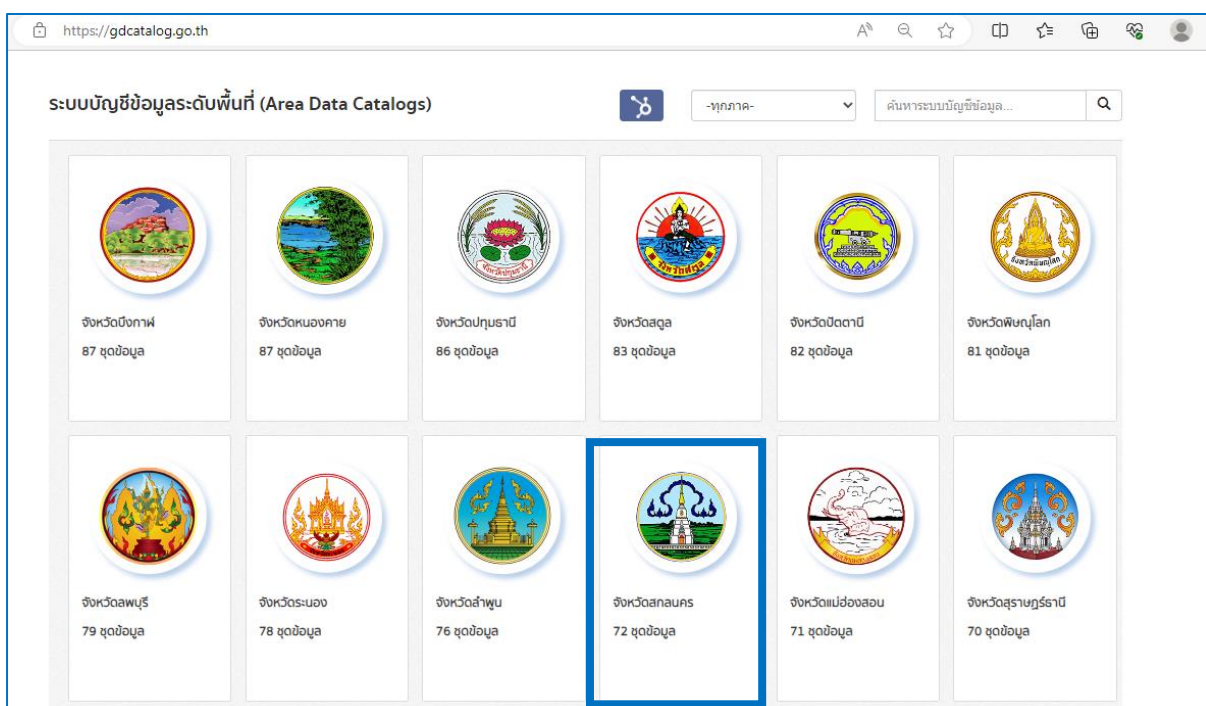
https://gdcatalog.go.th

ระบบบัญชีข้อมูลระดับพื้นที่ (Area Data Catalogs)

-ทุกภาค-

ค้นหาระบบบัญชีข้อมูล...

จังหวัดบึงกาฬ
87 ชุดข้อมูล

จังหวัดหนองคาย
87 ชุดข้อมูล

จังหวัดปทุมธานี
86 ชุดข้อมูล

จังหวัดสตูล
83 ชุดข้อมูล

จังหวัดปัตตานี
82 ชุดข้อมูล

จังหวัดพิษณุโลก
81 ชุดข้อมูล

จังหวัดลพบุรี
79 ชุดข้อมูล

จังหวัดระนอง
78 ชุดข้อมูล

จังหวัดลำพูน
76 ชุดข้อมูล

จังหวัดสกลนคร
72 ชุดข้อมูล

จังหวัดแม่ฮ่องสอน
71 ชุดข้อมูล

จังหวัดสุราษฎร์ธานี
70 ชุดข้อมูล